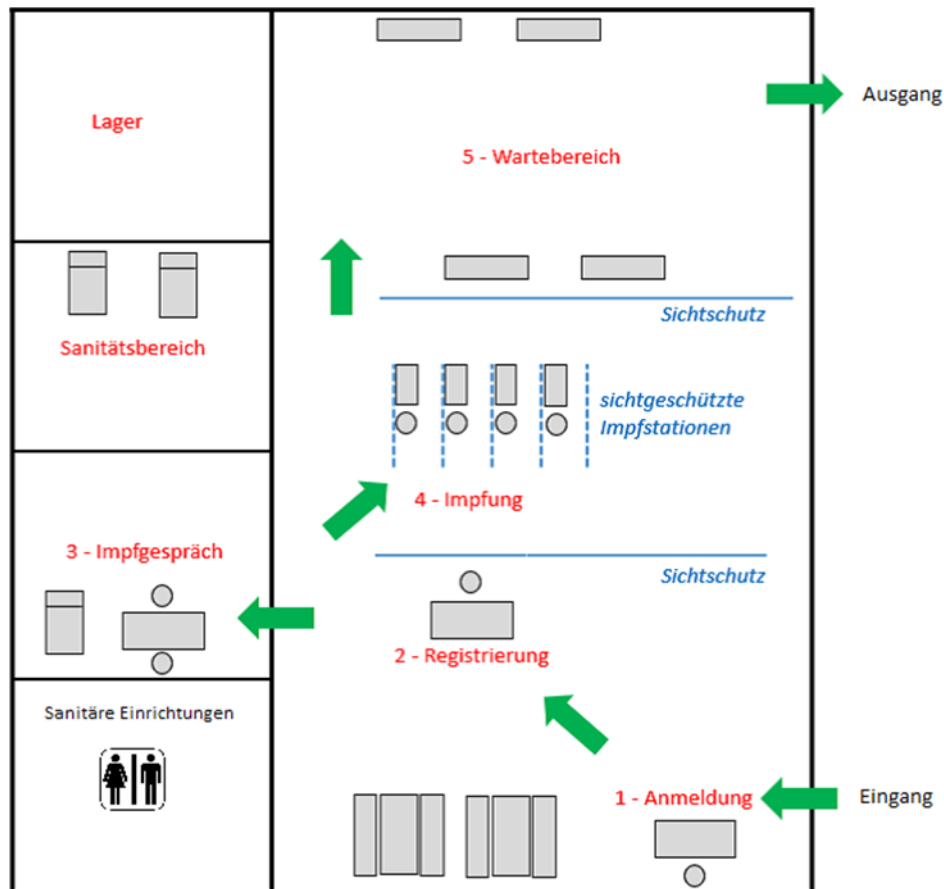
Lager

5 - Wartebereich

Ausgang

Sanitätsbereich

Sichtschutz

sichtgeschützte Impfstationen

4 - Impfung

3 - Impfgespräch

Sichtschutz

2 - Registrierung

Sanitäre Einrichtungen

1 - Anmeldung

Eingang